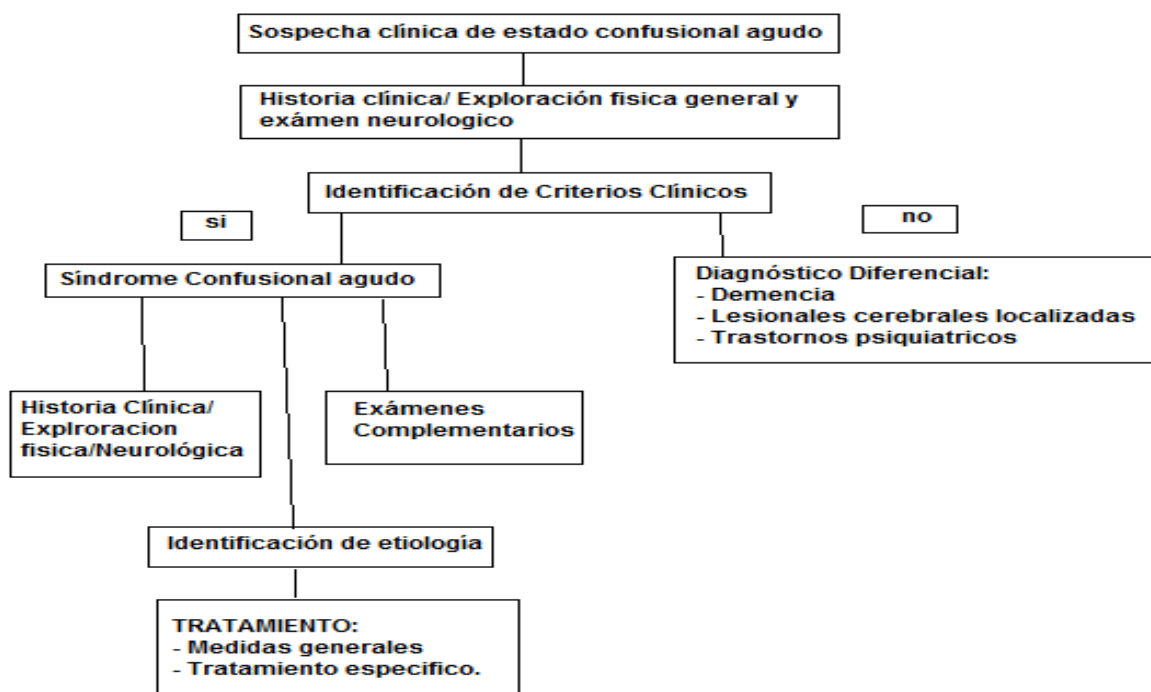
Sospecha clínica de estado confusional agudo

Historia clínica/ Exploración fisica general y exámen neurologico

Identificación de Criterios Clínicos

si

no

Síndrome Confusional agudo

Diagnóstico Diferencial:
- Demencia
- Lesionales cerebrales localizadas
- Trastornos psiquiatricos

Historia Clínica/ Explroracion fisica/Neurológica

Exámenes Complementarios

Identificación de etiología

TRATAMIENTO:
- Medidas generales
- Tratamiento especifico.